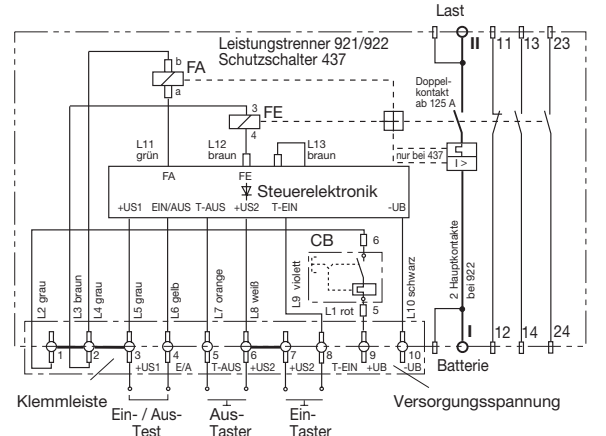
Last

Leistungstrenner 921/922
Schutzschalter 437

II 11 13 23

b
FA
a

3
FE
4

Doppelkontakt ab 125 A

L11 grün
L12 braun
L13 braun

nur bei 437
I >

FA
FE
Steuerelektronik
+US1 EIN/AUS T-AUS +US2 T-EIN -UB

CB
6
L9 violett
L1 rot
5

2 Hauptkontakte bei 922

L2 grau
L3 braun
L4 grau
L5 grau
L6 gelb
L7 orange
L8 weiß
L10 schwarz

I 12 14 24

1 2 3 4 5 6 7 8 9 10
+US1 E/A T-AUS +US2 +US2 T-EIN +UB -UB

Batterie

Klemmleiste
Ein- / Aus-Test
Aus-Taster
Ein-Taster
Versorgungsspannung